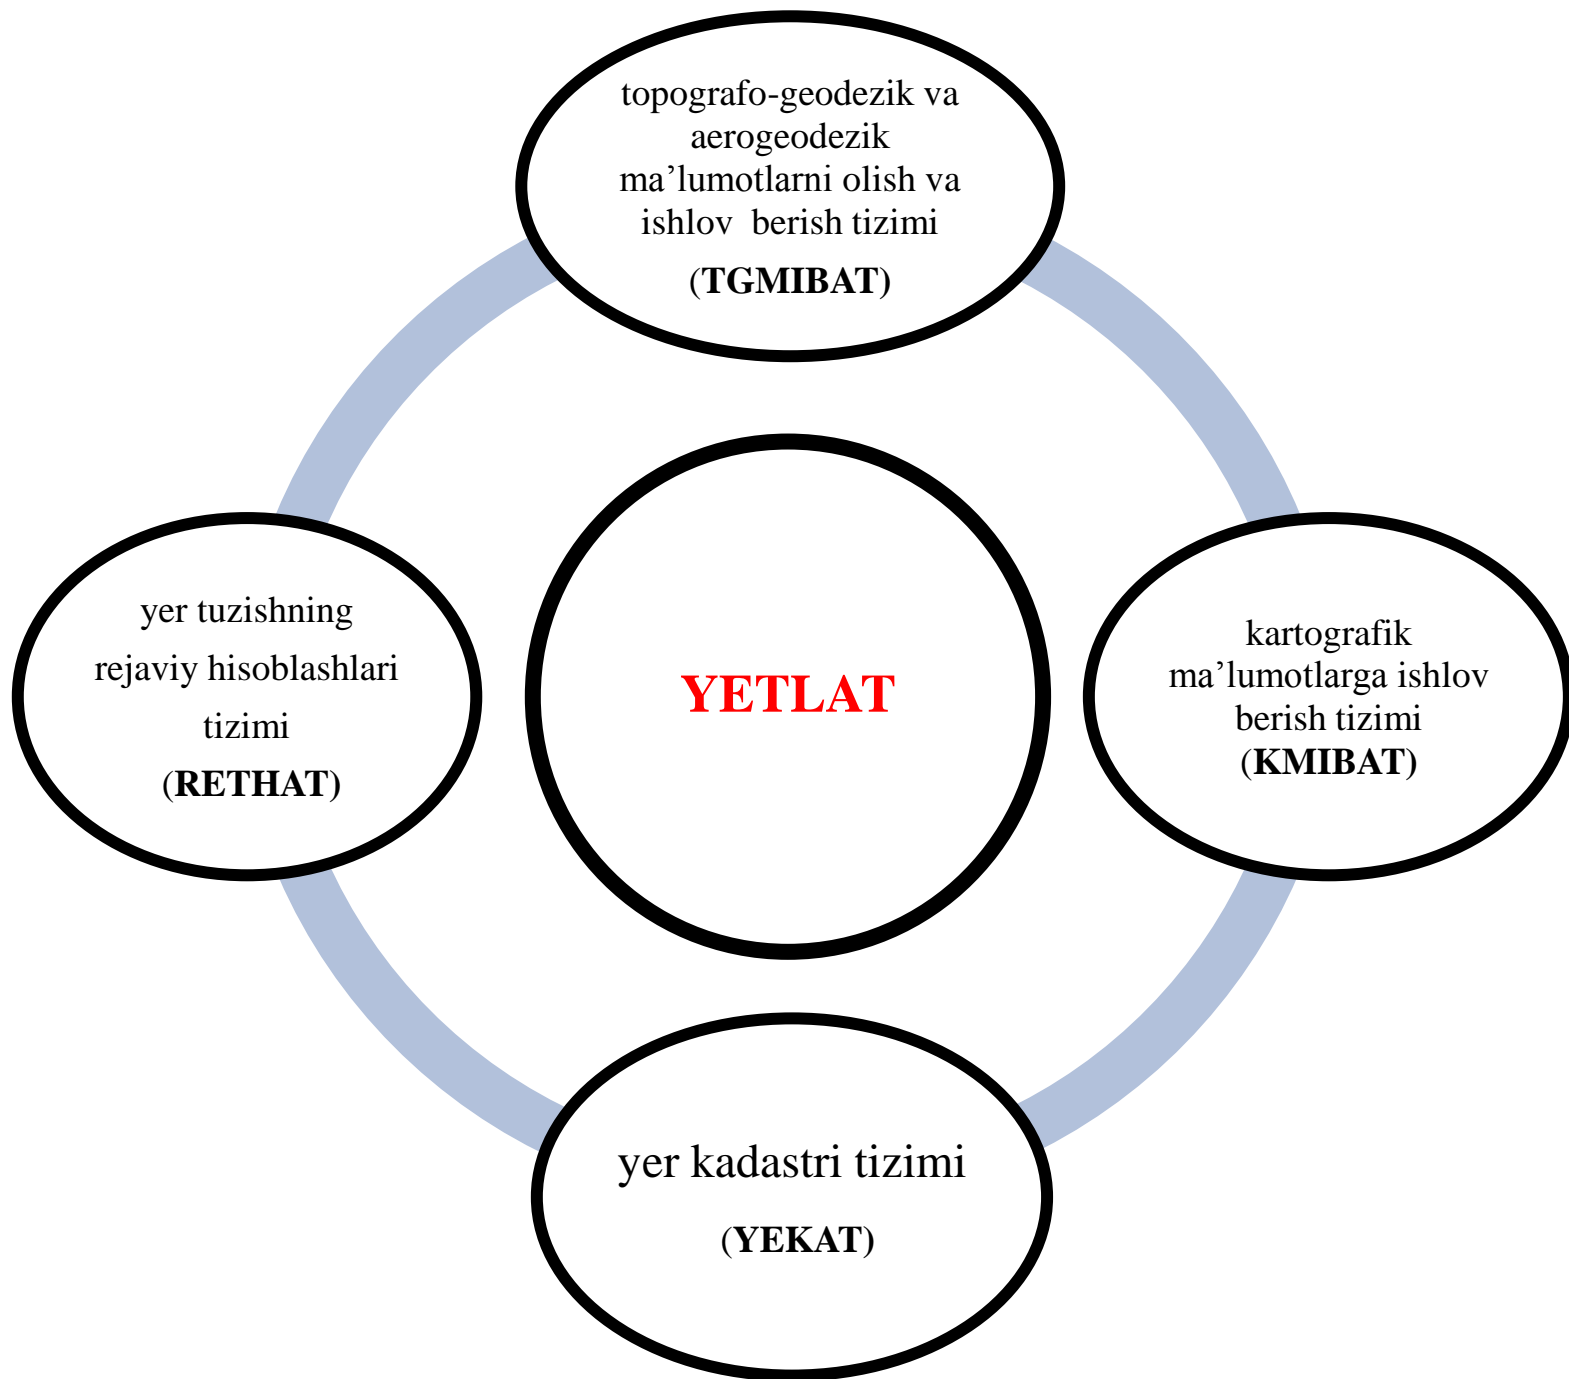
topografo-geodezik va aerogeodezik ma’lumotlarni olish va ishlov berish tizimi

(TGMIBAT)

yer tuzishning rejaviy hisoblashlari tizimi

(RETHAT)

YETLAT

kartografik ma’lumotlarga ishlov berish tizimi

(KMIBAT)

yer kadastri tizimi

(YEKAT)